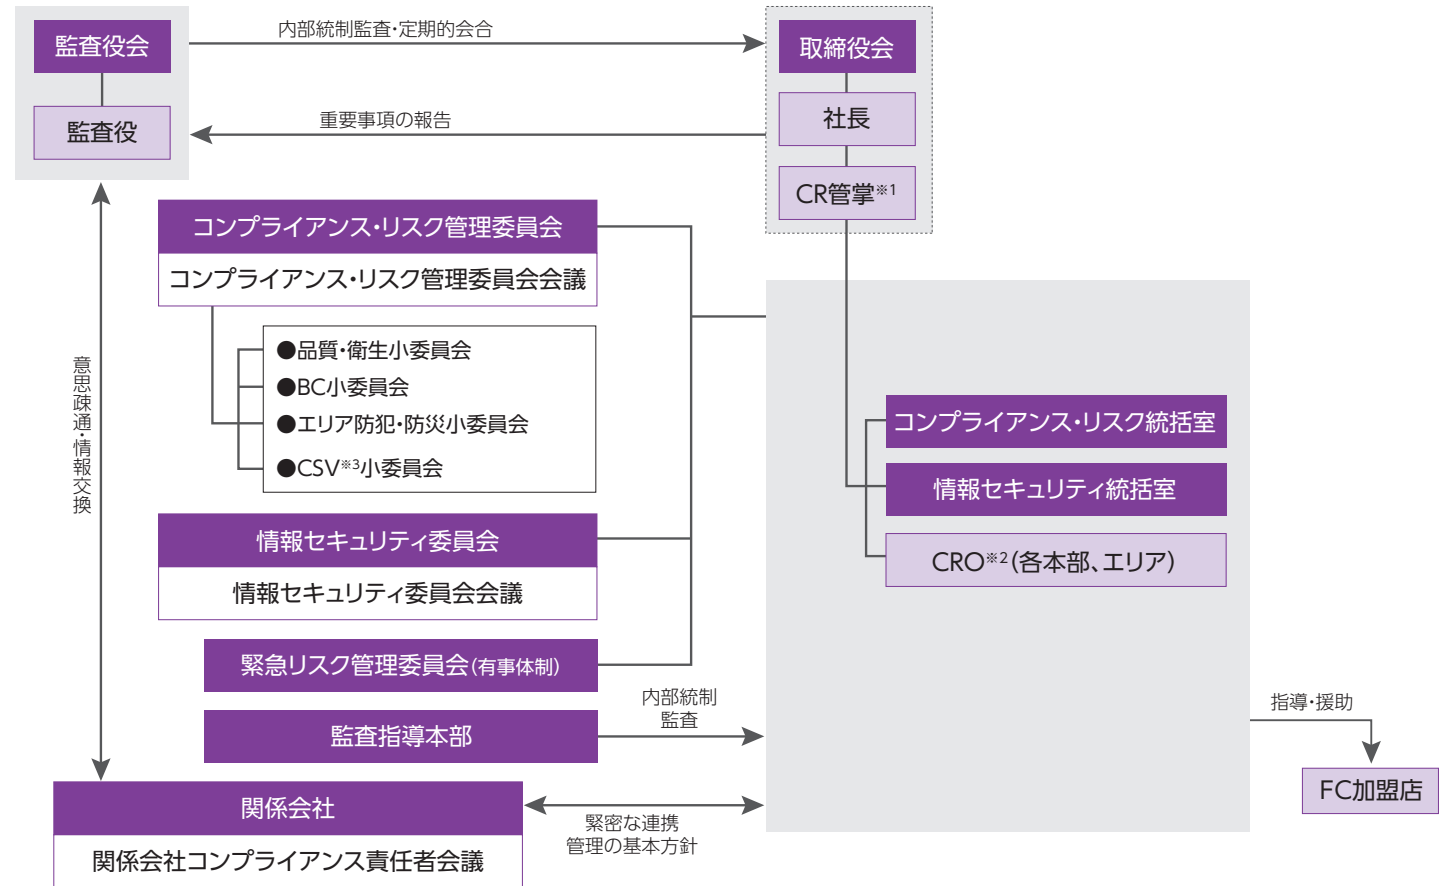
監査役会

監査役

内部統制監査・定期的会合

重要事項の報告

取締役会

社長

CR管掌※1

コンプライアンス・リスク管理委員会

コンプライアンス・リスク管理委員会会議

●品質・衛生小委員会
●BC小委員会
●エリア防犯・防災小委員会
●CSV※3小委員会

意思疎通・情報交換

コンプライアンス・リスク統括室

情報セキュリティ統括室

CRO※2(各本部、エリア)

情報セキュリティ委員会

情報セキュリティ委員会会議

緊急リスク管理委員会(有事体制)

内部統制監査

監査指導本部

指導・援助

FC加盟店

関係会社

関係会社コンプライアンス責任者会議

緊密な連携
管理の基本方針